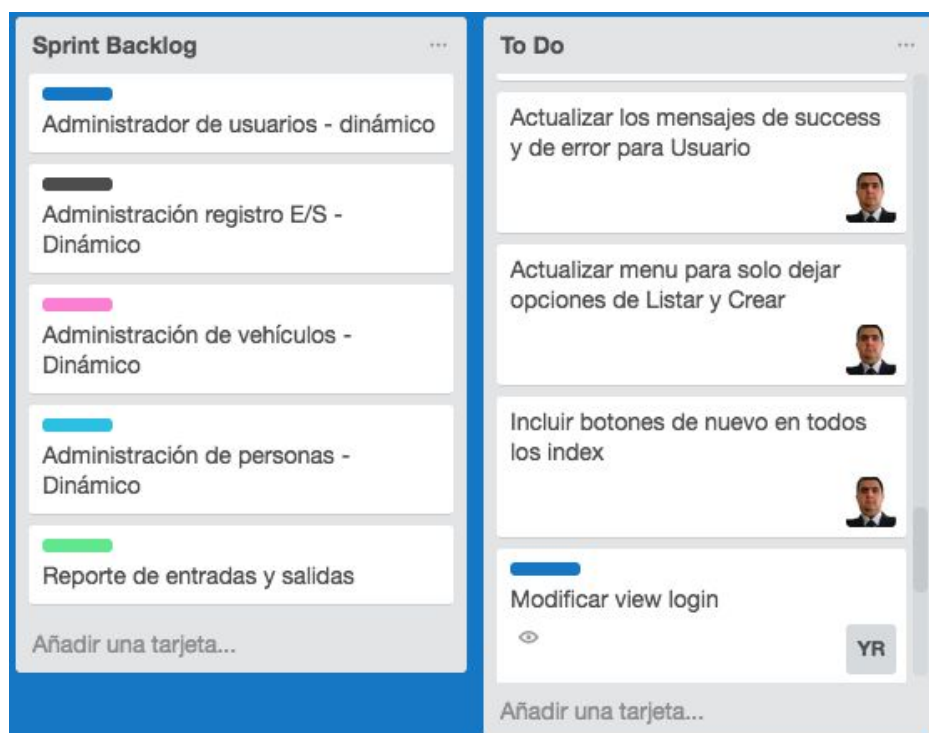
Sprint Backlog ···

Administrador de usuarios - dinámico

Administración registro E/S - Dinámico

Administración de vehículos - Dinámico

Administración de personas - Dinámico

Reporte de entradas y salidas

Añadir una tarjeta...

To Do ···

Actualizar los mensajes de success y de error para Usuario

Actualizar menu para solo dejar opciones de Listar y Crear

Incluir botones de nuevo en todos los index

Modificar view login

YR

Añadir una tarjeta...